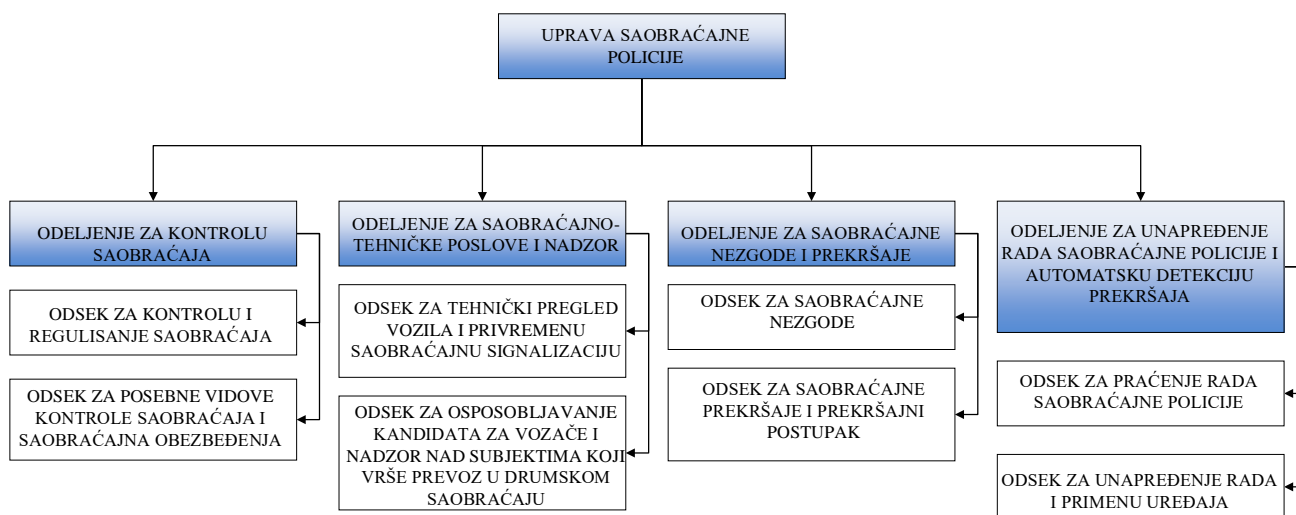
UPRAVA SAOBRAĆAJNE POLICIJE

ODELJENJE ZA KONTROLU SAOBRAĆAJA

ODSEK ZA KONTROLU I REGULISANJE SAOBRAĆAJA

ODSEK ZA POSEBNE VIDOVE KONTROLE SAOBRAĆAJA I SAOBRAĆAJNA OBEZBEĐENJA

ODELJENJE ZA SAOBRAĆAJNO-TEHNIČKE POSLOVE I NADZOR

ODSEK ZA TEHNIČKI PREGLED VOZILA I PRIVREMENU SAOBRAĆAJNU SIGNALIZACIJU

ODSEK ZA OSPOSOBLJAVANJE KANDIDATA ZA VOZAČE I NADZOR NAD SUBJEKTIMA KOJI VRŠE PREVOZ U DRUMSKOM SAOBRAĆAJU

ODELJENJE ZA SAOBRAĆAJNE NEZGODE I PREKRŠAJE

ODSEK ZA SAOBRAĆAJNE NEZGODE

ODSEK ZA SAOBRAĆAJNE PREKRŠAJE I PREKRŠAJNI POSTUPAK

ODELJENJE ZA UNAPREĐENJE RADA SAOBRAĆAJNE POLICIJE I AUTOMATSKU DETEKCIJU PREKRŠAJA

ODSEK ZA PRAĆENJE RADA SAOBRAĆAJNE POLICIJE

ODSEK ZA UNAPREĐENJE RADA I PRIMENU UREĐAJA